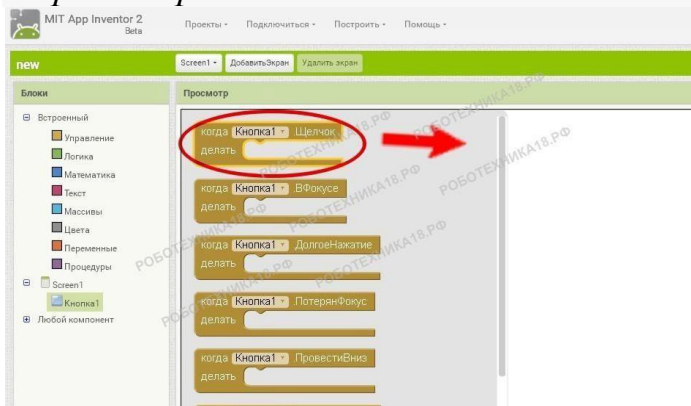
MIT App Inventor 2 Beta

Проекты ▾ Подключиться ▾ Построить ▾ Помощь ▾

new

Screen1 ▾ ДобавитьЭкран Удалить экран

Блоки

Просмотр

⊟ Встроенный
Управление
Логика
Математика
Текст
Массивы
Цвета
Переменные
Процедуры
⊟ Screen1
Кнопка1
⊞ Любой компонент

когда Кнопка1 ▾ Щелчок
делать

когда Кнопка1 ▾ ВФокусе
делать

когда Кнопка1 ▾ ДолгоеНажатие
делать

когда Кнопка1 ▾ ПотерянФокус
делать

когда Кнопка1 ▾ ПровестиВниз
делать

РОБОТЕХНИКА18.РФ
РОБОТЕХНИКА18.РФ
РОБОТЕХНИКА18.РФ
РОБОТЕХНИКА18.РФ
РОБОТЕХНИКА18.РФ
РОБОТЕХНИКА18.РФ